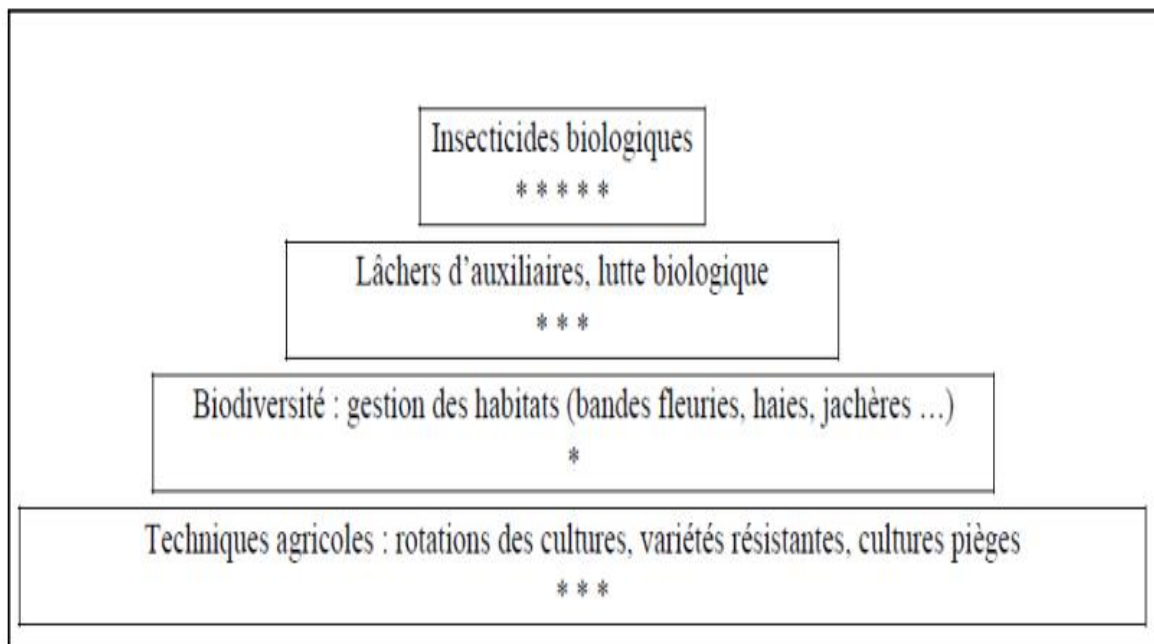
Insecticides biologiques
* * * * *

Lâchers d'auxiliaires, lutte biologique
* * *

Biodiversité : gestion des habitats (bandes fleuries, haies, jachères ...)
*

Techniques agricoles : rotations des cultures, variétés résistantes, cultures pièges
* * *